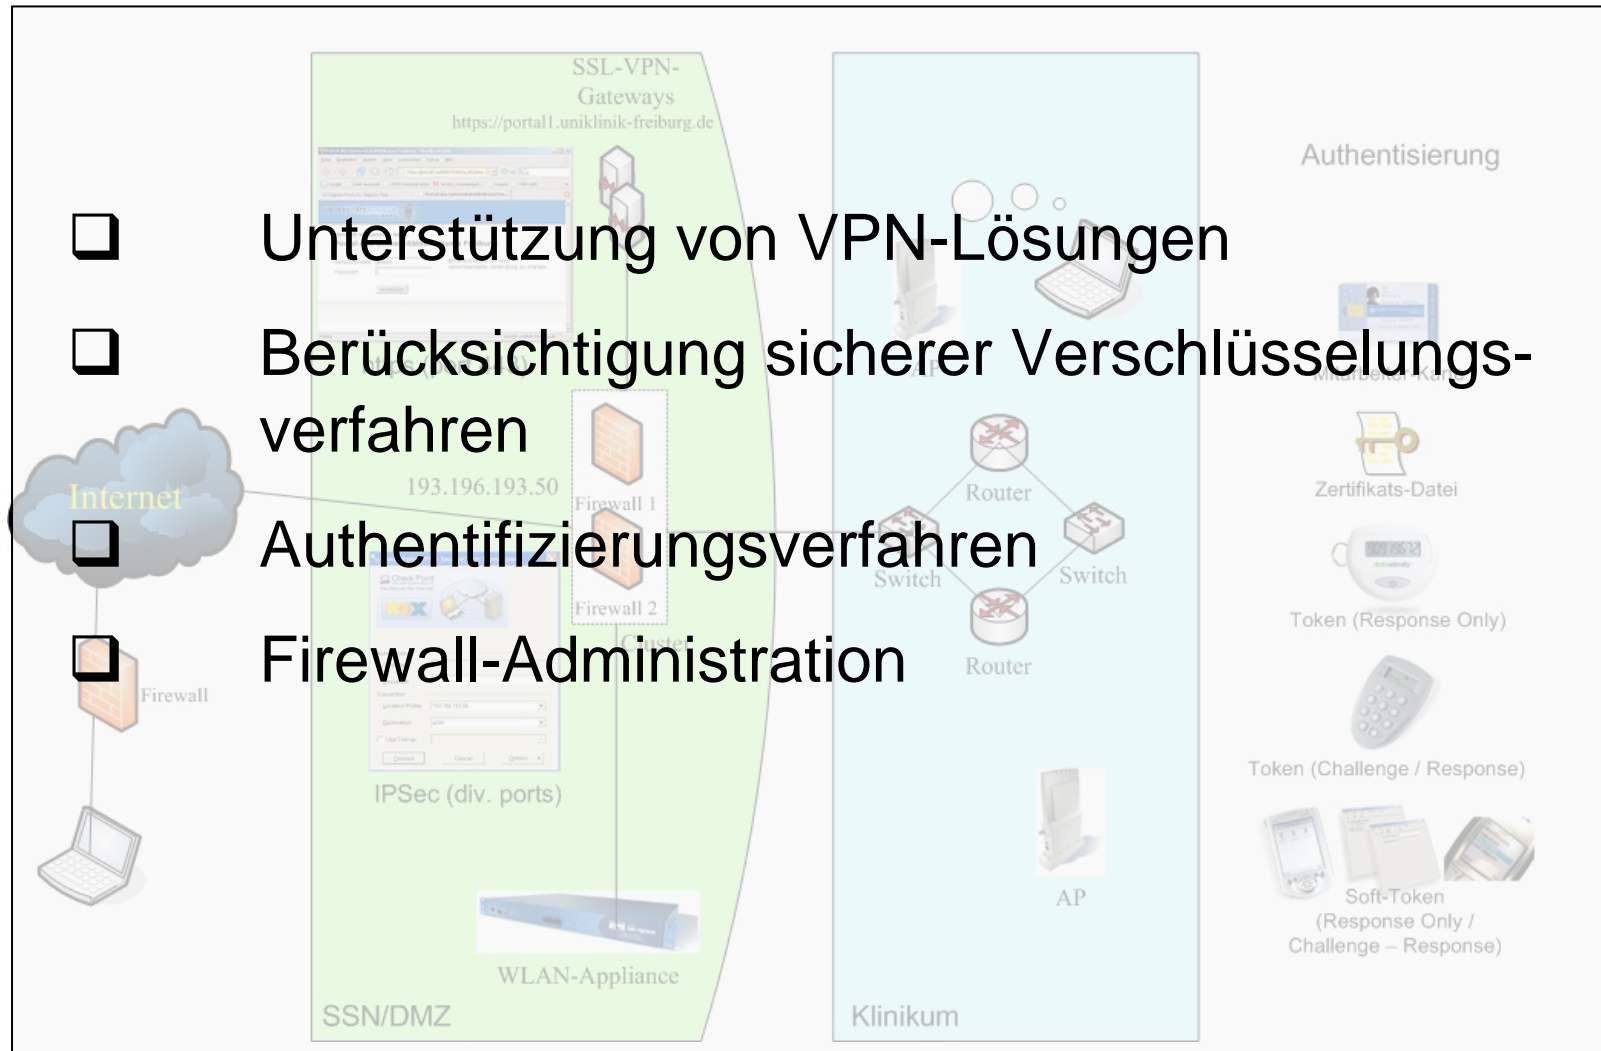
SSL-VPN-Gateways
https://portal1.uniklinik-freiburg.de

Authentisierung

❑ Unterstützung von VPN-Lösungen

❑ Berücksichtigung sicherer Verschlüsselungsverfahren

❑ Authentifizierungsverfahren

❑ Firewall-Administration

Internet

193.196.193.50

Firewall 1

Firewall 2

Router

Switch

Switch

Router

Zertifikats-Datei

Token (Response Only)

Token (Challenge / Response)

Firewall

IPSec (div. ports)

AP

Soft-Token (Response Only / Challenge – Response)

WLAN-Appliance

SSN/DMZ

Klinikum